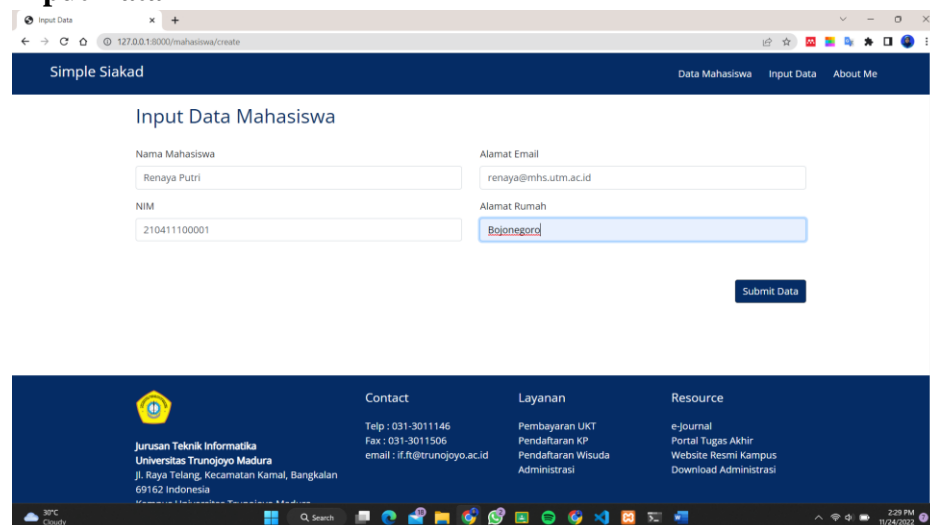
Input Data
127.0.0.1:8000/mahasiswa/create

Simple Siakad

Data Mahasiswa Input Data About Me

Input Data Mahasiswa

Nama Mahasiswa
Renaya Putri

Alamat Email
renaya@mhs.utm.ac.id

NIM
210411100001

Alamat Rumah
Bojonegoro

Submit Data

Jurusan Teknik Informatika
Universitas Trunojoyo Madura
Jl. Raya Telang, Kecamatan Kamal, Bangkalan
69162 Indonesia
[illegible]

Contact
Telp : 031-3011146
Fax : 031-3011506
email : if.ft@trunojoyo.ac.id

Layanan
Pembayaran UKT
Pendaftaran KP
Pendaftaran Wisuda
Administrasi

Resource
e-Journal
Portal Tugas Akhir
Website Resmi Kampus
Download Administrasi

30°C
Cloudy
Search
2:29 PM
11/24/2022